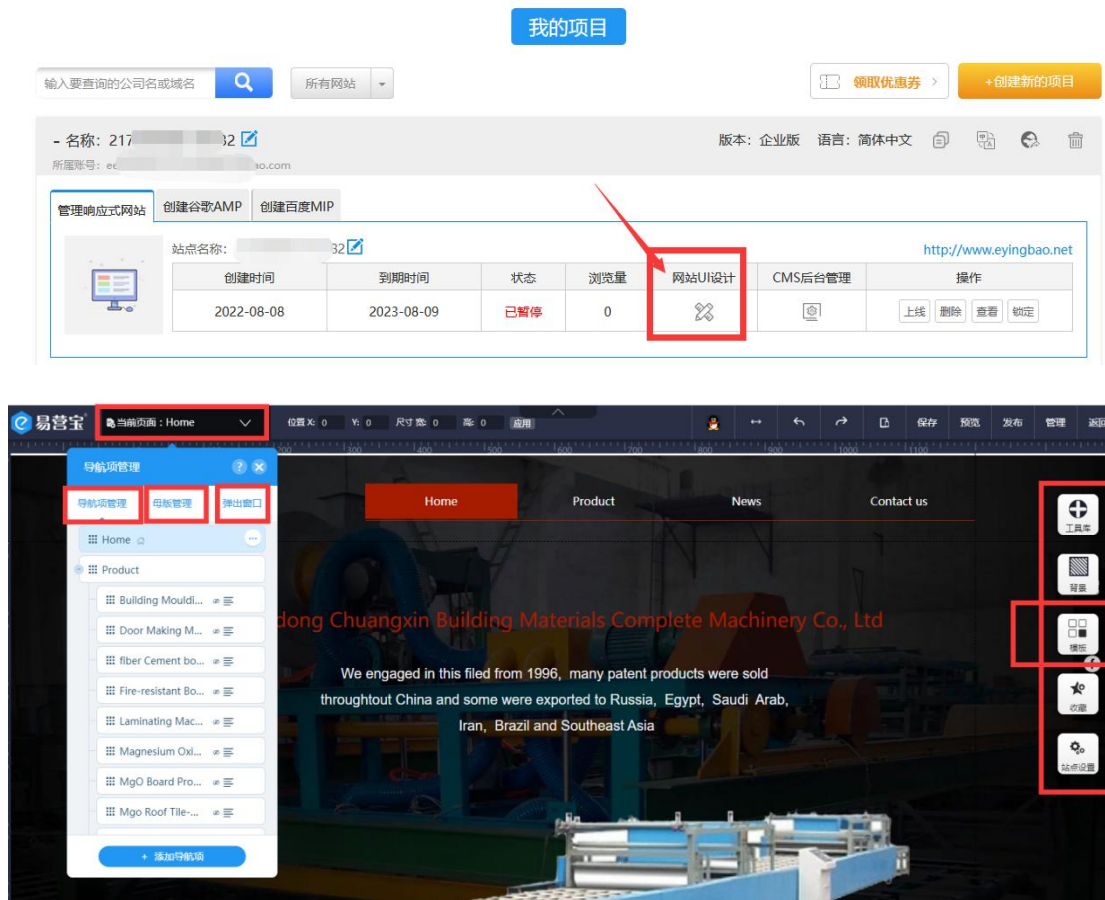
我的项目

输入要查询的公司名或域名

所有网站

领取优惠券 >

+创建新的项目

- 名称: 217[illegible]32

所属账号: ee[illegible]ao.com

版本: 企业版 语言: 简体中文

管理响应式网站 创建谷歌AMP 创建百度MIP

站点名称: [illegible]32

http://www.eyingbao.net

| 创建时间 | 到期时间 | 状态 | 浏览量 | 网站UI设计 | CMS后台管理 | 操作 |
|---|---|---|---|---|---|---|
| 2022-08-08 | 2023-08-09 | 已暂停 | 0 | | | 上线 删除 查看 锁定 |

易营宝 当前页面：Home 位置 X: 0 Y: 0 尺寸 宽: 0 高: 0 应用 保存 预览 发布 管理 返回

导航项管理

导航项管理 母版管理 弹出窗口

Home

Product

Building Mouldi...

Door Making M...

fiber Cement bo...

Fire-resistant Bo...

Laminating Mac...

Magnesium Oxi...

MgO Board Pro...

Mgo Roof Tile-...

+ 添加导航项

Home Product News Contact us

dong Chuangxin Building Materials Complete Machinery Co., Ltd

We engaged in this filed from 1996, many patent products were sold throughtout China and some were exported to Russia, Egypt, Saudi Arab, Iran, Brazil and Southeast Asia

工具库

背景

模板

收藏

站点设置